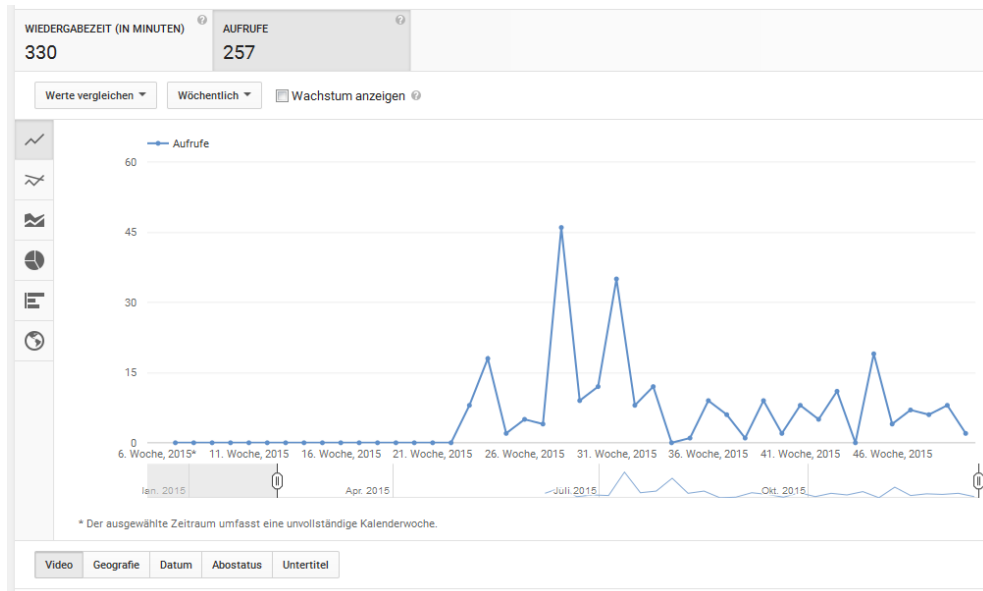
WIEDERGABEZEIT (IN MINUTEN)
330

AUFRUFE
257

Werte vergleichen
Wöchentlich
Wachstum anzeigen

Aufrufe

60
45
30
15
0

6. Woche, 2015*
11. Woche, 2015
16. Woche, 2015
21. Woche, 2015
26. Woche, 2015
31. Woche, 2015
36. Woche, 2015
41. Woche, 2015
46. Woche, 2015

Jan. 2015
Apr. 2015
Juli 2015
Okt. 2015

* Der ausgewählte Zeitraum umfasst eine unvollständige Kalenderwoche.

Video
Geografie
Datum
Abostatus
Untertitel